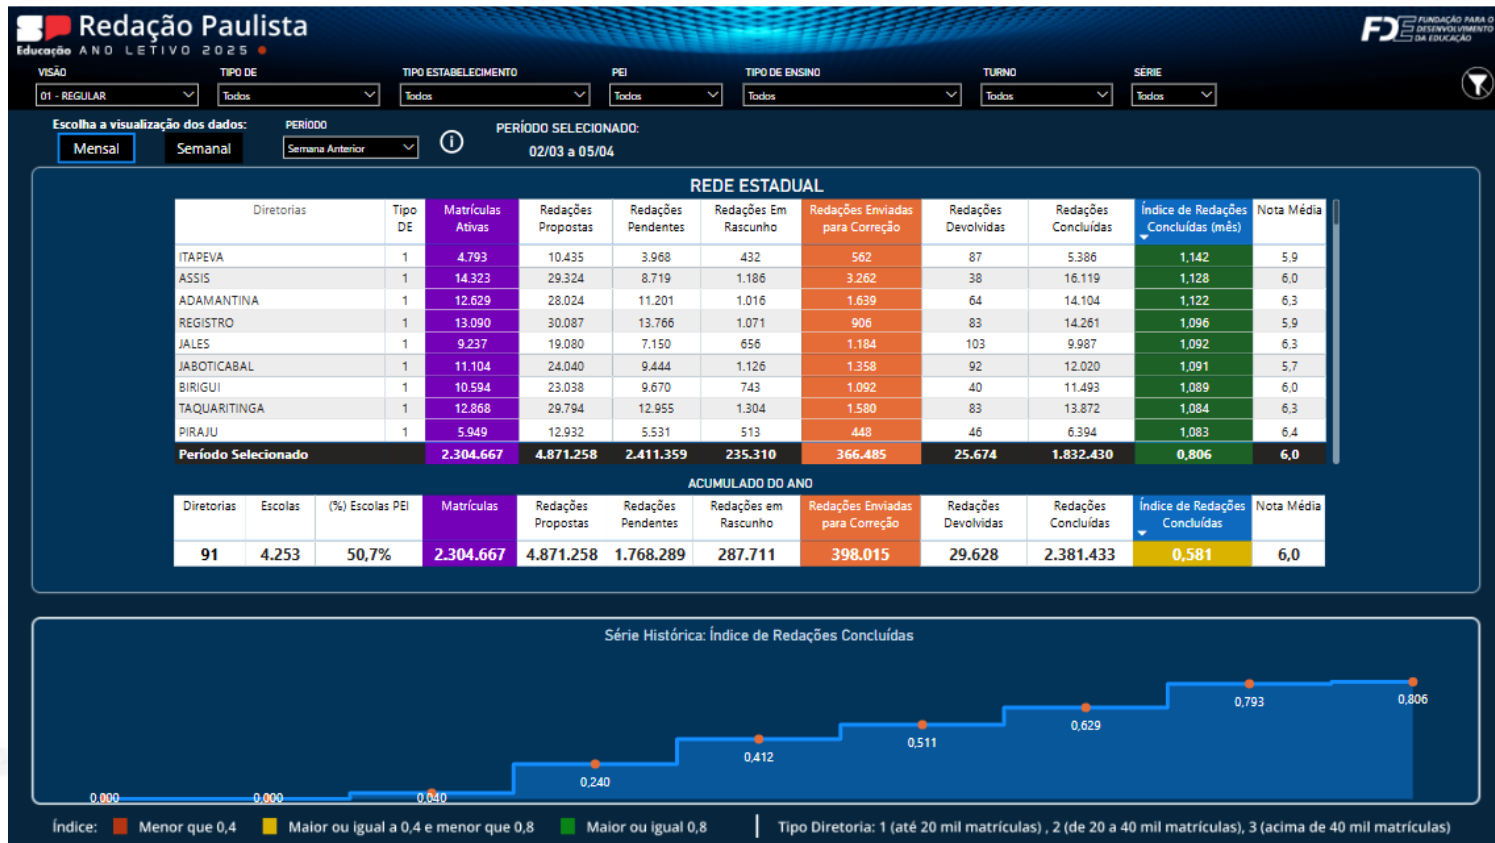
Redação Paulista
Educação ANO LETIVO 2025

FDE FUNDAÇÃO PARA O DESENVOLVIMENTO DA EDUCAÇÃO

VISÃO 01 - REGULAR
TIPO DE Todos
TIPO ESTABELECIMENTO Todos
PEI Todos
TIPO DE ENSINO Todos
TURNO Todos
SÉRIE Todos

Escolha a visualização dos dados:
Mensal Semanal
PERÍODO Semana Anterior
PERÍODO SELECIONADO:
02/03 a 05/04

REDE ESTADUAL

| Diretorias | Tipo DE | Matrículas Ativas | Redações Propostas | Redações Pendentes | Redações Em Rascunho | Redações Enviadas para Correção | Redações Devolvidas | Redações Concluídas | Índice de Redações Concluídas (mês) | Nota Média |
|---|---|---|---|---|---|---|---|---|---|---|
| ITAPEVA | 1 | 4.793 | 10.435 | 3.968 | 432 | 562 | 87 | 5.386 | 1,142 | 5,9 |
| ASSIS | 1 | 14.323 | 29.324 | 8.719 | 1.186 | 3.262 | 38 | 16.119 | 1,128 | 6,0 |
| ADAMANTINA | 1 | 12.629 | 28.024 | 11.201 | 1.016 | 1.639 | 64 | 14.104 | 1,122 | 6,3 |
| REGISTRO | 1 | 13.090 | 30.087 | 13.766 | 1.071 | 906 | 83 | 14.261 | 1,096 | 5,9 |
| JALES | 1 | 9.237 | 19.080 | 7.150 | 656 | 1.184 | 103 | 9.987 | 1,092 | 6,3 |
| JABOTICABAL | 1 | 11.104 | 24.040 | 9.444 | 1.126 | 1.358 | 92 | 12.020 | 1,091 | 5,7 |
| BIRIGUI | 1 | 10.594 | 23.038 | 9.670 | 743 | 1.092 | 40 | 11.493 | 1,089 | 6,0 |
| TAQUARITINGA | 1 | 12.868 | 29.794 | 12.955 | 1.304 | 1.580 | 83 | 13.872 | 1,084 | 6,3 |
| PIRAJU | 1 | 5.949 | 12.932 | 5.531 | 513 | 448 | 46 | 6.394 | 1,083 | 6,4 |
| Período Selecionado | | 2.304.667 | 4.871.258 | 2.411.359 | 235.310 | 366.485 | 25.674 | 1.832.430 | 0,806 | 6,0 |

ACUMULADO DO ANO

| Diretorias | Escolas | (%) Escolas PEI | Matrículas | Redações Propostas | Redações Pendentes | Redações em Rascunho | Redações Enviadas para Correção | Redações Devolvidas | Redações Concluídas | Índice de Redações Concluídas | Nota Média |
|---|---|---|---|---|---|---|---|---|---|---|---|
| 91 | 4.253 | 50,7% | 2.304.667 | 4.871.258 | 1.768.289 | 287.711 | 398.015 | 29.628 | 2.381.433 | 0,581 | 6,0 |

Série Histórica: Índice de Redações Concluídas
0,000 0,000 0,040 0,240 0,412 0,511 0,629 0,793 0,806

Índice: Menor que 0,4 Maior ou igual a 0,4 e menor que 0,8 Maior ou igual 0,8 | Tipo Diretoria: 1 (até 20 mil matrículas) , 2 (de 20 a 40 mil matrículas), 3 (acima de 40 mil matrículas)